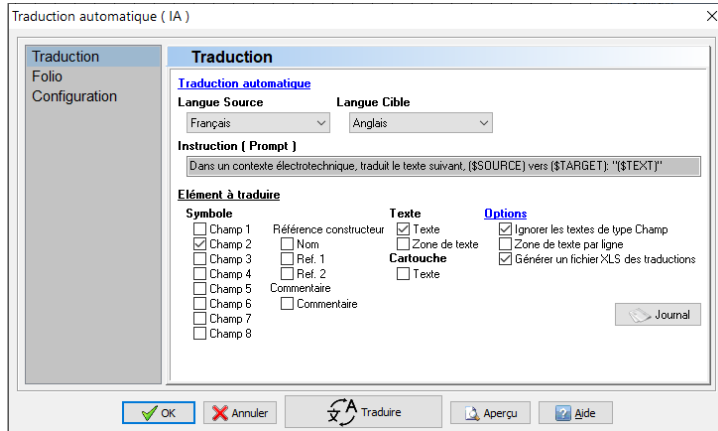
Traduction automatique ( IA )

Traduction
Folio
Configuration

Traduction

Traduction automatique

Langue Source
Français

Langue Cible
Anglais

Instruction ( Prompt )
Dans un contexte électrotechnique, traduit le texte suivant, ($SOURCE) vers ($TARGET): "($TEXT)"

Elément à traduire

Symbole
Champ 1
Champ 2
Champ 3
Champ 4
Champ 5
Champ 6
Champ 7
Champ 8

Référence constructeur
Nom
Ref. 1
Ref. 2
Commentaire
Commentaire

Texte
Texte
Zone de texte
Cartouche
Texte

Options
Ignorer les textes de type Champ
Zone de texte par ligne
Générer un fichier XLS des traductions

Journal

OK
Annuler
Traduire
Aperçu
Aide